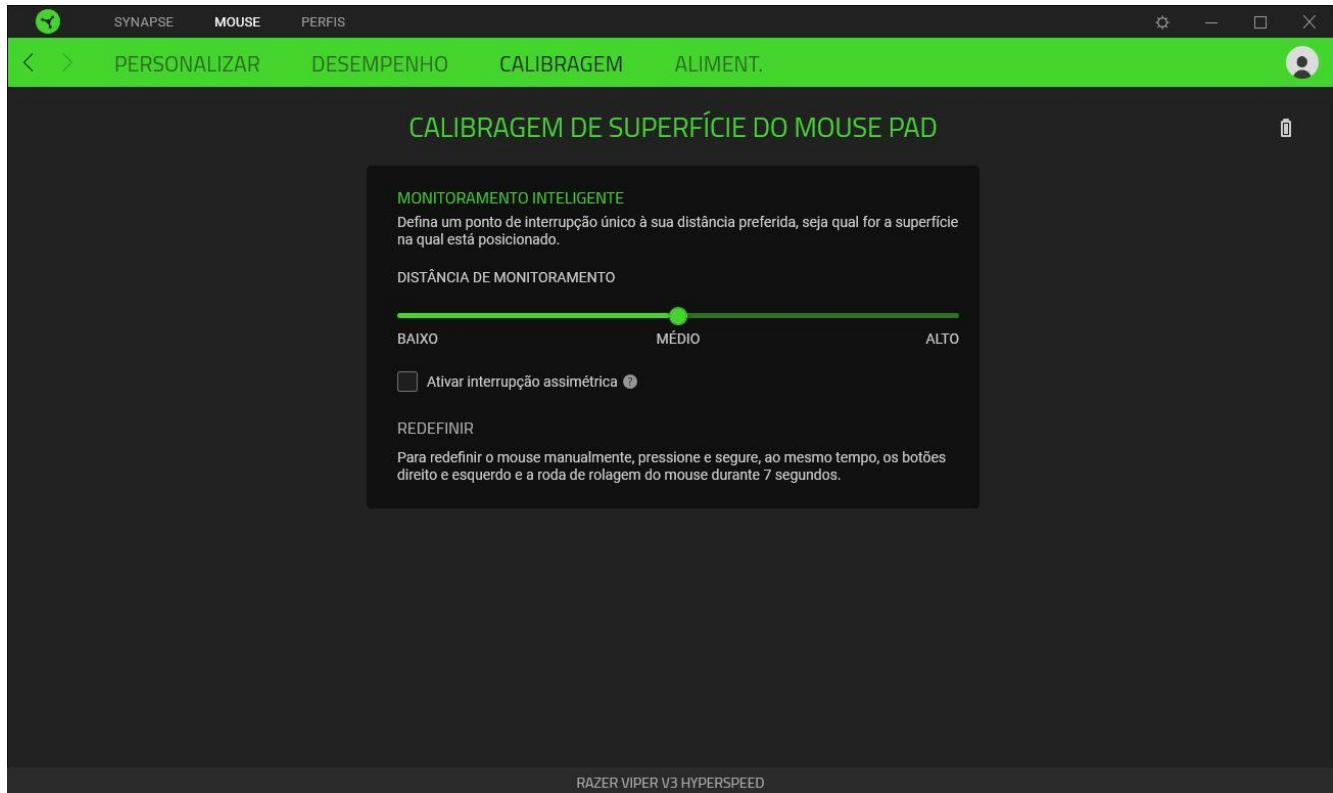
SYNAPSE MOUSE PERFIS

PERSONALIZAR DESEMPENHO CALIBRAGEM ALIMENT.

CALIBRAGEM DE SUPERFÍCIE DO MOUSE PAD

MONITORAMENTO INTELIGENTE
Defina um ponto de interrupção único à sua distância preferida, seja qual for a superfície na qual está posicionado.

DISTÂNCIA DE MONITORAMENTO

BAIXO MÉDIO ALTO

Ativar interrupção assimétrica

REDEFINIR
Para redefinir o mouse manualmente, pressione e segure, ao mesmo tempo, os botões direito e esquerdo e a roda de rolagem do mouse durante 7 segundos.

RAZER VIPER V3 HYPERSPEED